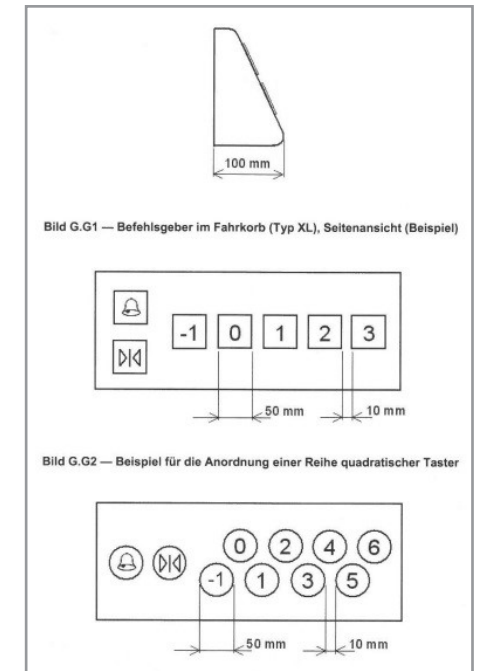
100 mm

Bild G.G1 — Befehlsgeber im Fahrkorb (Typ XL), Seitenansicht (Beispiel)

-1 0 1 2 3

50 mm

10 mm

Bild G.G2 — Beispiel für die Anordnung einer Reihe quadratischer Taster

0 2 4 6

-1 1 3 5

50 mm

10 mm